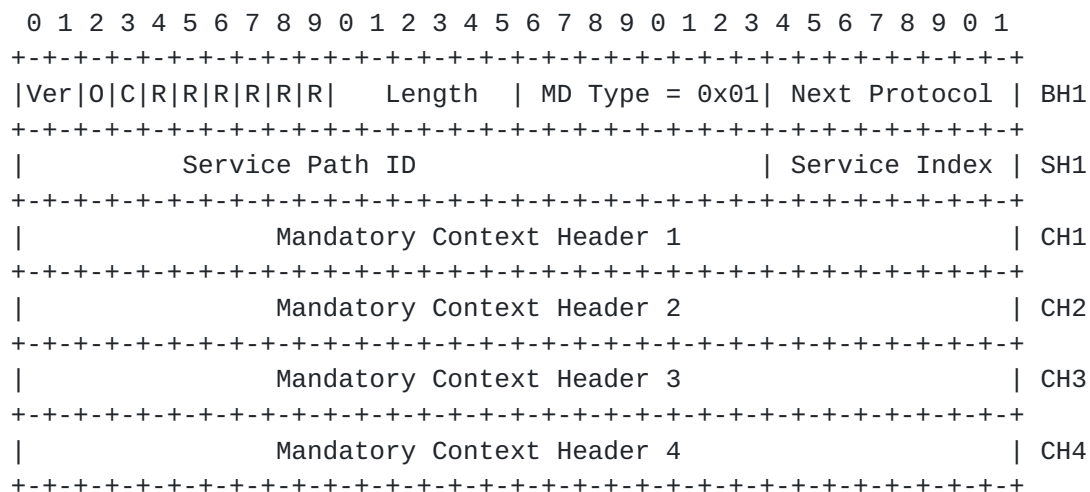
0 1 2 3 4 5 6 7 8 9 0 1 2 3 4 5 6 7 8 9 0 1 2 3 4 5 6 7 8 9 0 1
+-+-+-+-+-+-+-+-+-+-+-+-+-+-+-+-+-+-+-+-+-+-+-+-+-+-+-+-+-+-+-+-+
|Ver|O|C|R|R|R|R|R|R| Length | MD Type = 0x01| Next Protocol | BH1
+-+-+-+-+-+-+-+-+-+-+-+-+-+-+-+-+-+-+-+-+-+-+-+-+-+-+-+-+-+-+-+-+
| Service Path ID | Service Index | SH1
+-+-+-+-+-+-+-+-+-+-+-+-+-+-+-+-+-+-+-+-+-+-+-+-+-+-+-+-+-+-+-+-+
| Mandatory Context Header 1 | CH1
+-+-+-+-+-+-+-+-+-+-+-+-+-+-+-+-+-+-+-+-+-+-+-+-+-+-+-+-+-+-+-+-+
| Mandatory Context Header 2 | CH2
+-+-+-+-+-+-+-+-+-+-+-+-+-+-+-+-+-+-+-+-+-+-+-+-+-+-+-+-+-+-+-+-+
| Mandatory Context Header 3 | CH3
+-+-+-+-+-+-+-+-+-+-+-+-+-+-+-+-+-+-+-+-+-+-+-+-+-+-+-+-+-+-+-+-+
| Mandatory Context Header 4 | CH4
+-+-+-+-+-+-+-+-+-+-+-+-+-+-+-+-+-+-+-+-+-+-+-+-+-+-+-+-+-+-+-+-+